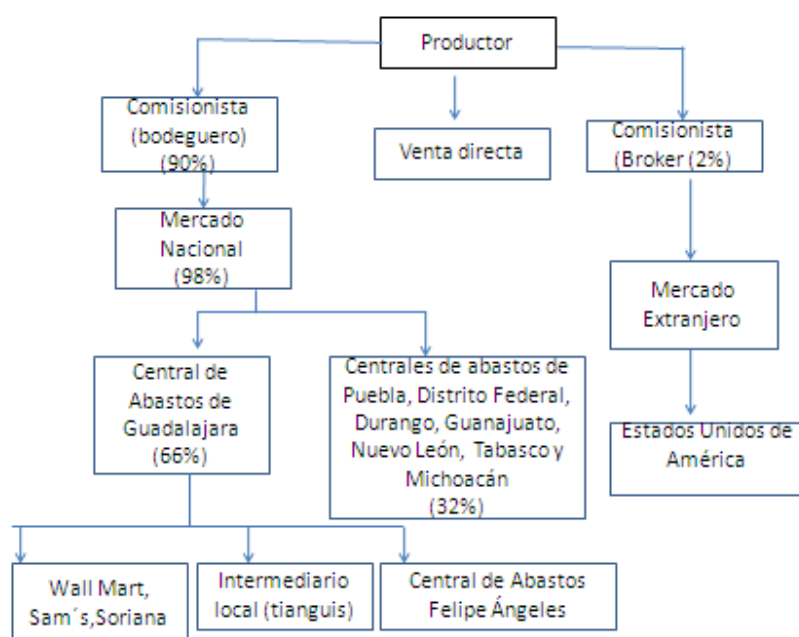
Productor

Comisionista (bodeguero) (90%)

Venta directa

Comisionista (Broker (2%)

Mercado Nacional (98%)

Mercado Extranjero

Central de Abastos de Guadalajara (66%)

Centrales de abastos de Puebla, Distrito Federal, Durango, Guanajuato, Nuevo León, Tabasco y Michoacán (32%)

Estados Unidos de América

Wall Mart, Sam´s,Soriana

Intermediario local (tianguis)

Central de Abastos Felipe Ángeles